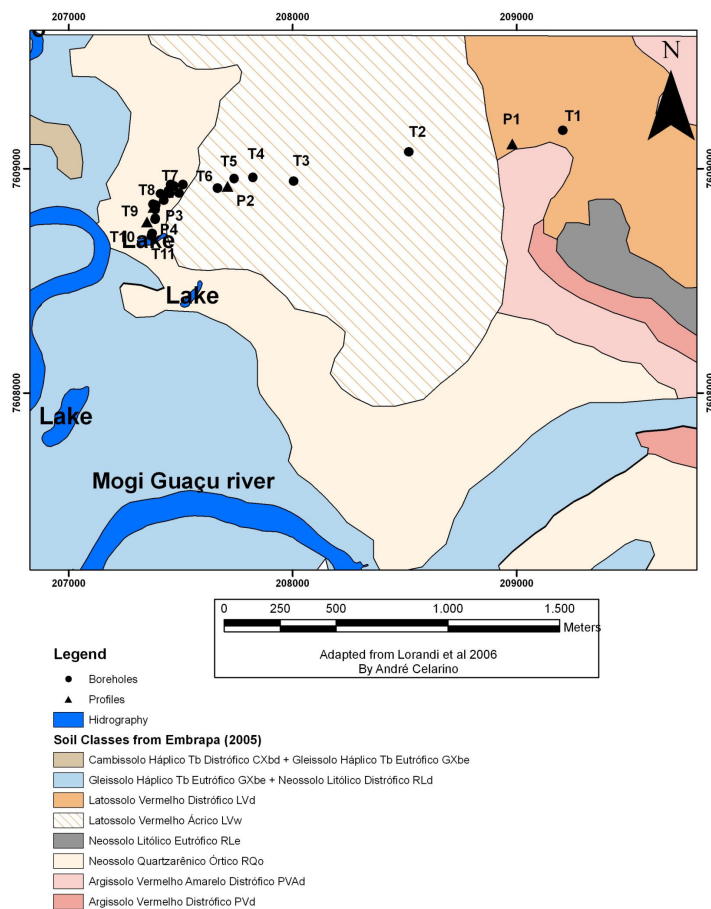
207000
208000
209000

N

7609000
7608000
7609000
7608000

T1
P1
T2
T3
T4
T5
T6
P2
T7
T8
T9
P3
T10
P4
T11
Lake
Lake
Lake
Mogi Guaçu river

207000
208000
209000

0 250 500 1.000 1.500
Meters

Adapted from Lorandi et al 2006
By André Celarino

Legend
Boreholes
Profiles
Hidrography
Soil Classes from Embrapa (2005)
Cambissolo Háplico Tb Distrófico CXbd + Gleissolo Háplico Tb Eutrófico GXbe
Gleissolo Háplico Tb Eutrófico GXbe + Neossolo Litólico Distrófico RLd
Latossolo Vermelho Distrófico LVd
Latossolo Vermelho Ácrico LVw
Neossolo Litólico Eutrófico RLe
Neossolo Quartzarênico Órtico RQo
Argissolo Vermelho Amarelo Distrófico PVAd
Argissolo Vermelho Distrófico PVd